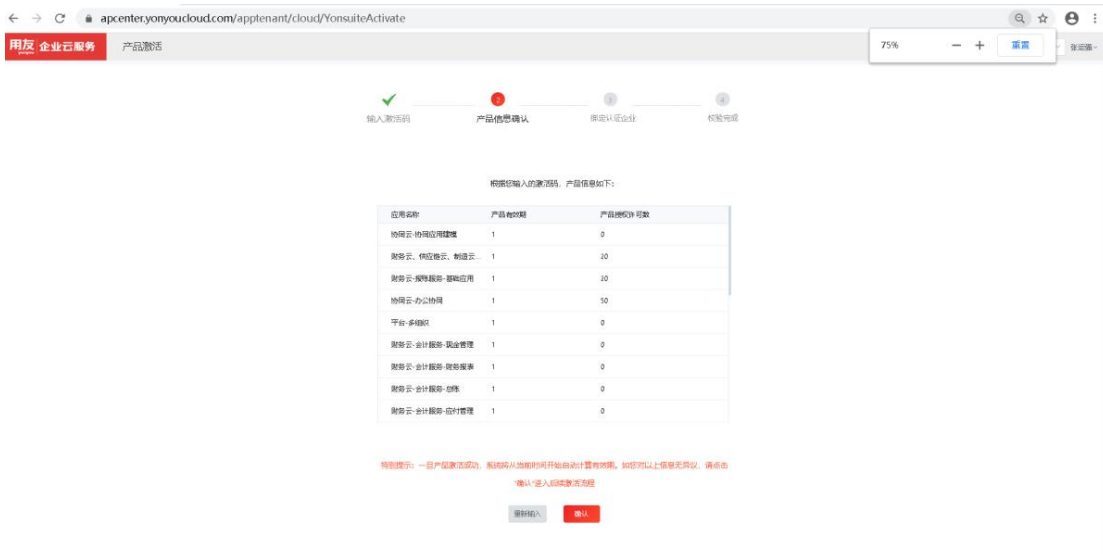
apcenter.yonyoucloud.com/apptenant/cloud/YonsuiteActivate

75% − + 重置

用友 企业云服务 yonyou 产品激活 张运臣

输入激活码 2 产品信息确认 3 绑定认证企业 4 核验完成

根据您输入的激活码，产品信息如下：

| 应用名称 | 产品有效期 | 产品授权许可数 |
|---|---|---|
| 协同云-协同应用建模 | 1 | 0 |
| 财务云、供应链云、制造云... | 1 | 30 |
| 财务云-报账服务-基础应用 | 1 | 30 |
| 协同云-办公协同 | 1 | 50 |
| 平台-多组织 | 1 | 0 |
| 财务云-会计服务-现金管理 | 1 | 0 |
| 财务云-会计服务-财务报表 | 1 | 0 |
| 财务云-会计服务-总账 | 1 | 0 |
| 财务云-会计服务-应付管理 | 1 | 0 |

特别提示：一旦产品激活成功，系统将从当前时间开始自动计算有效期。如您对以上信息无异议，请点击"确认"进入后续激活流程

重新输入 确认